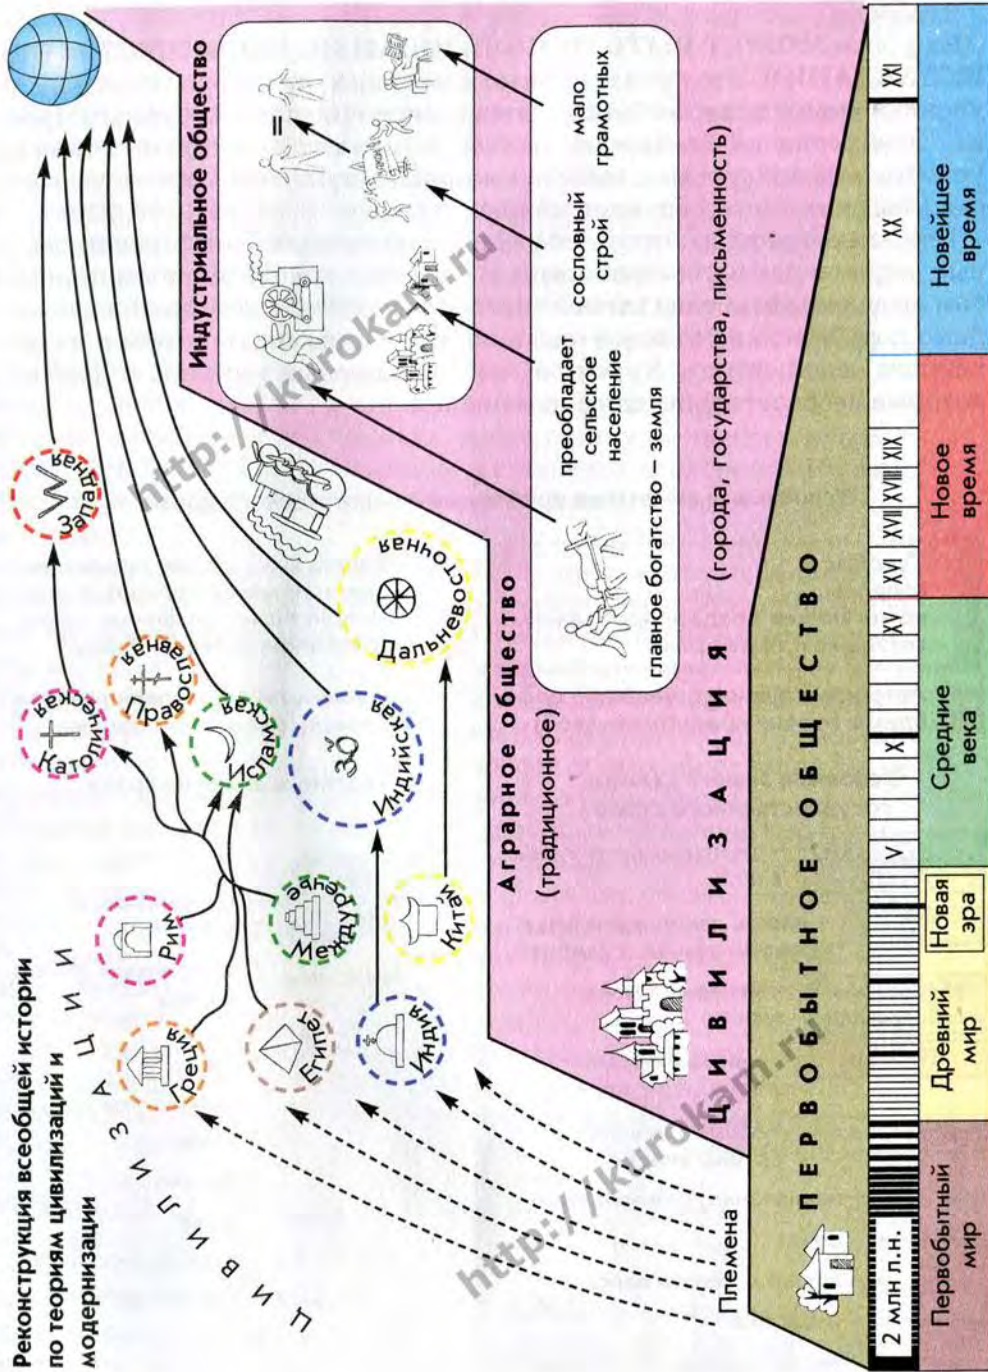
Реконструкция всеобщей истории по теориям цивилизаций и модернизации

ЦИВИЛИЗАЦИИ

Племена

Греция

Египет

Рим

Индия

Междуречье

Китай

Католическая

Православная

Исламская

Индийская

Дальневосточная

Западная

Индустриальное общество

Аграрное общество (традиционное)

главное богатство – земля

преобладает сельское население

сословный строй

мало грамотных

(города, государства, письменность)

ЦИВИЛИЗАЦИЯ

ПЕРВОБЫТНОЕ ОБЩЕСТВО

http://kurokam.ru

http://kurokam.ru

| 2 млн л. н. | | | V | X | XV | XVI | XVII | XVIII | XIX | XX | XXI |
|---|---|---|---|---|---|---|---|---|---|---|---|
| Первобытный мир | Древний мир | Новая эра | Средние века | | | Новое время | | | | Новейшее время | |